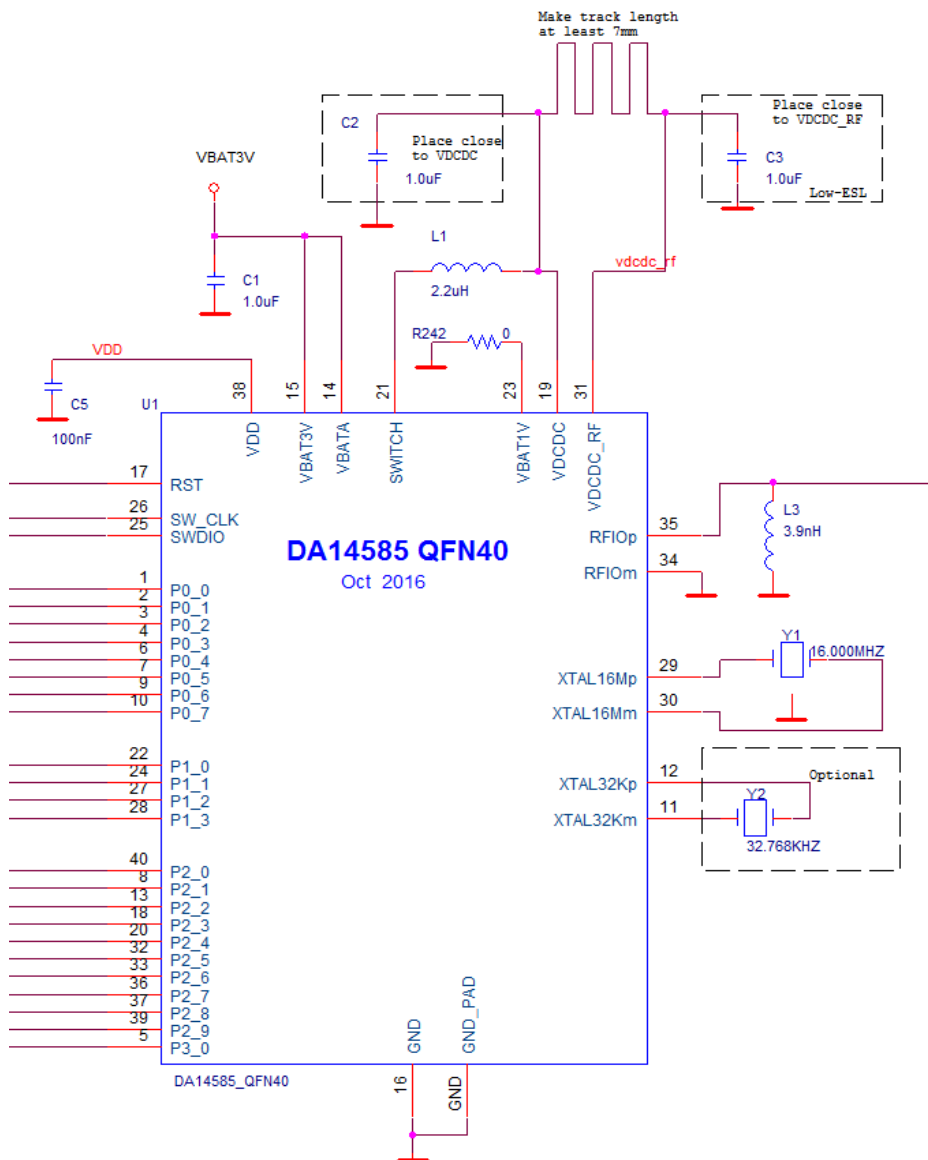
Make track length
at least 7mm

C2
Place close
to VDCDC
1.0uF

Place close
to VDCDC_RF
C3
1.0uF
Low-ESL

VBAT3V

C1
1.0uF

L1
2.2uH

vdcdc_rf

R242
0

VDD

C5
100nF

U1

38
15
14
21
23
19
31

VDD
VBAT3V
VBATA
SWITCH
VBAT1V
VDCDC
VDCDC_RF

17 RST
26 SW_CLK
25 SWDIO

DA14585 QFN40
Oct 2016

1 P0_0
2 P0_1
3 P0_2
4 P0_3
6 P0_4
7 P0_5
9 P0_6
10 P0_7

22 P1_0
24 P1_1
27 P1_2
28 P1_3

40 P2_0
8 P2_1
13 P2_2
18 P2_3
20 P2_4
32 P2_5
33 P2_6
36 P2_7
37 P2_8
39 P2_9
5 P3_0

RFIOp 35
RFIOm 34

L3
3.9nH

Y1
16.000MHZ

XTAL16Mp 29
XTAL16Mm 30

Optional
XTAL32Kp 12
XTAL32Km 11
Y2
32.768KHZ

GND
GND_PAD

DA14585_QFN40

16
GND